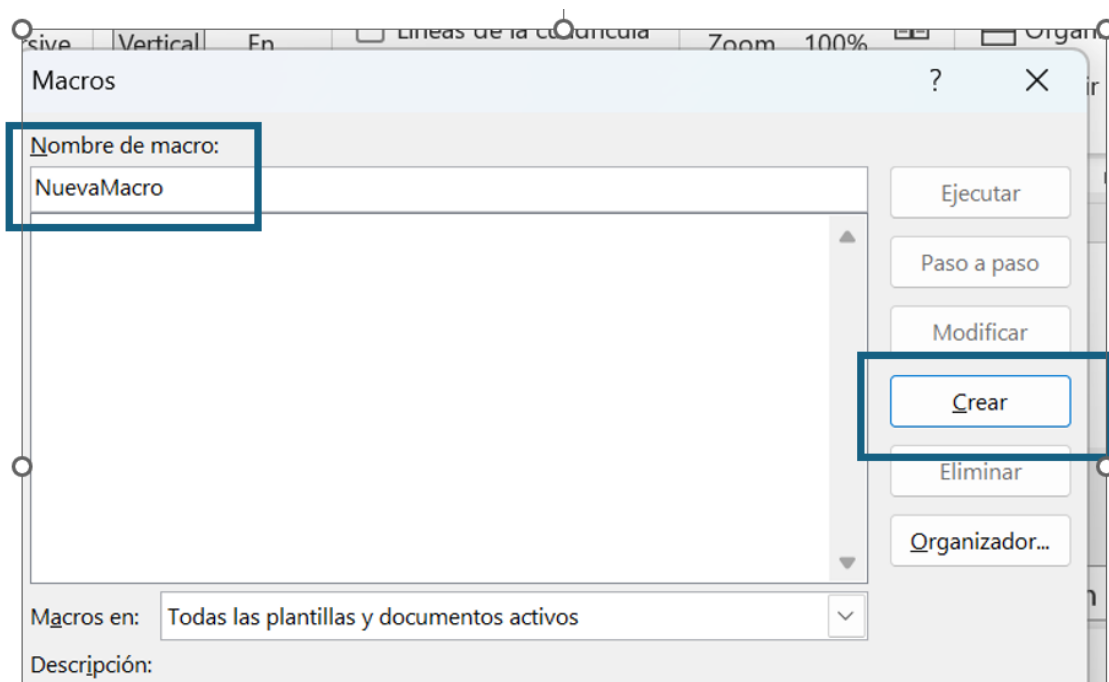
sive Vertical En Líneas de la cuadrícula Zoom 100% Organ

Macros ? ✕

Nombre de macro:

NuevaMacro

Ejecutar

Paso a paso

Modificar

Crear

Eliminar

Organizador...

Macros en: Todas las plantillas y documentos activos

Descripción: